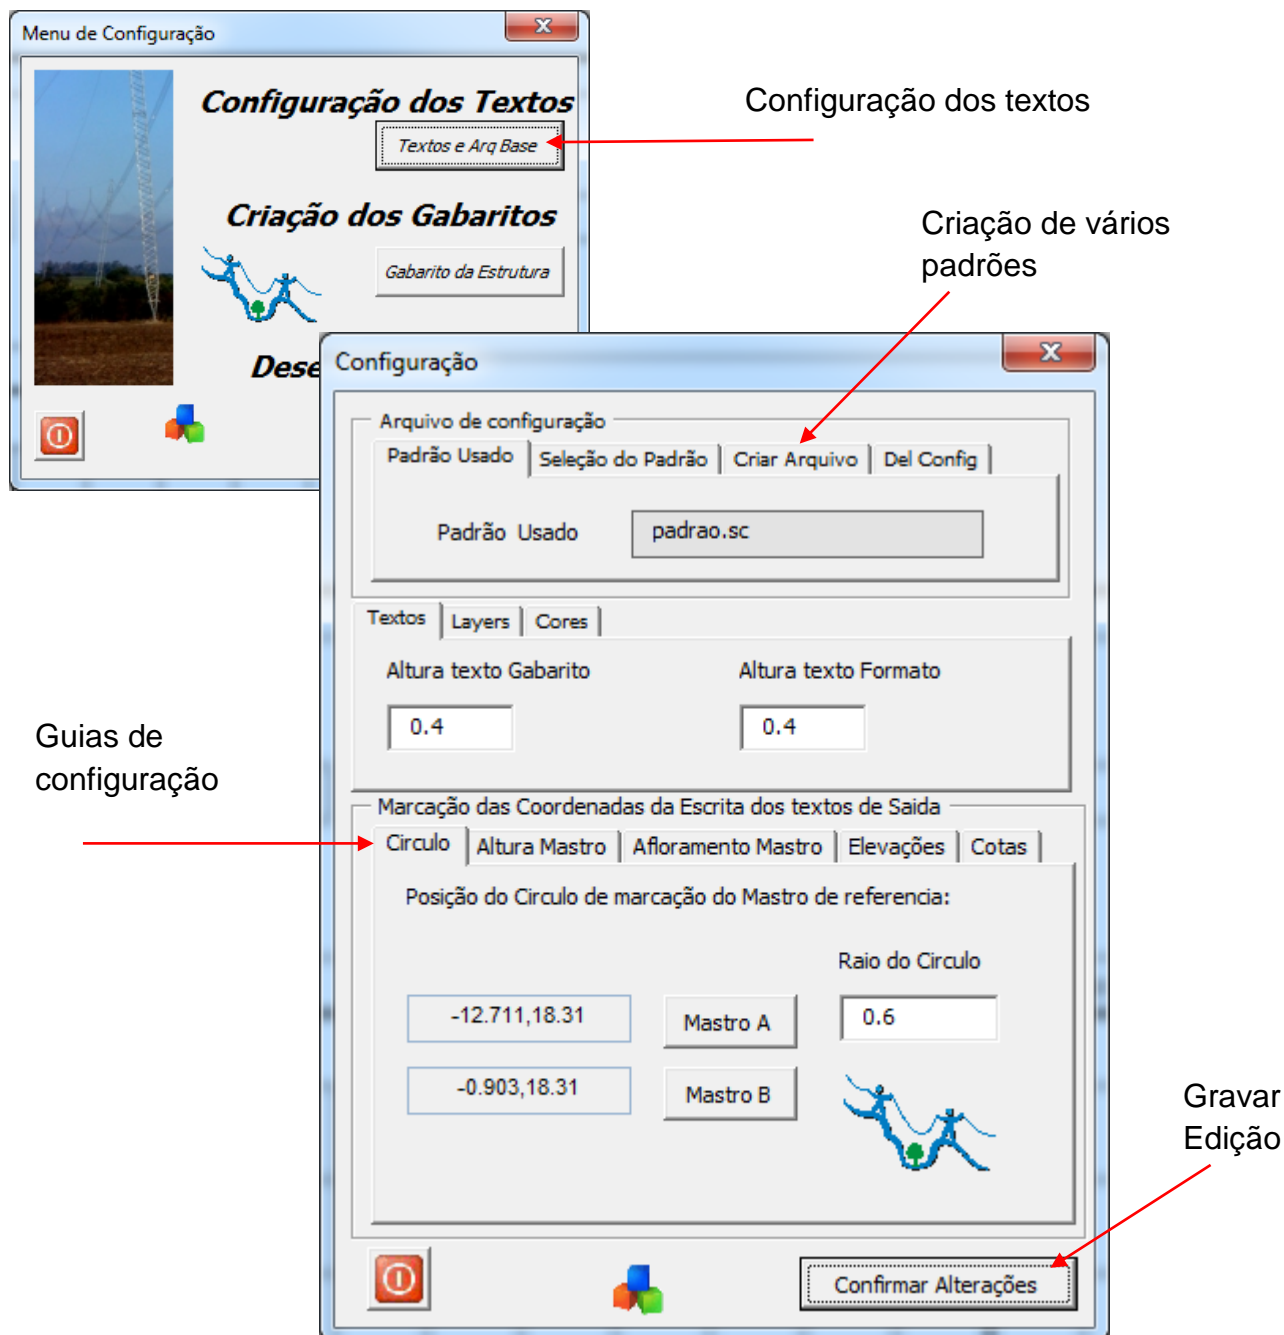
Menu de Configuração

Configuração dos Textos

Textos e Arq Base

Criação dos Gabaritos

Gabarito da Estrutura

Dese

Configuração dos textos

Criação de vários padrões

Configuração

Arquivo de configuração

Padrão Usado | Seleção do Padrão | Criar Arquivo | Del Config

Padrão Usado

padrao.sc

Textos | Layers | Cores

Altura texto Gabarito

Altura texto Formato

0.4

0.4

Guias de configuração

Marcação das Coordenadas da Escrita dos textos de Saida

Circulo | Altura Mastro | Afloramento Mastro | Elevações | Cotas

Posição do Circulo de marcação do Mastro de referencia:

Raio do Circulo

-12.711,18.31

Mastro A

0.6

-0.903,18.31

Mastro B

Gravar Edição

Confirmar Alterações